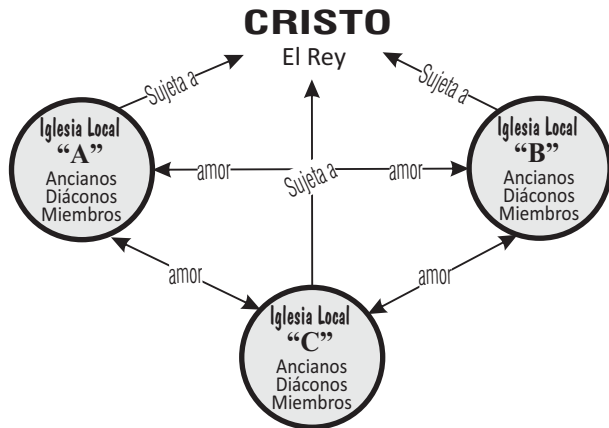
CRISTO
El Rey

Sujeta a

Sujeta a

Iglesia Local
"A"
Ancianos
Diáconos
Miembros

amor

Sujeta a

amor

Iglesia Local
"B"
Ancianos
Diáconos
Miembros

amor

amor

Iglesia Local
"C"
Ancianos
Diáconos
Miembros